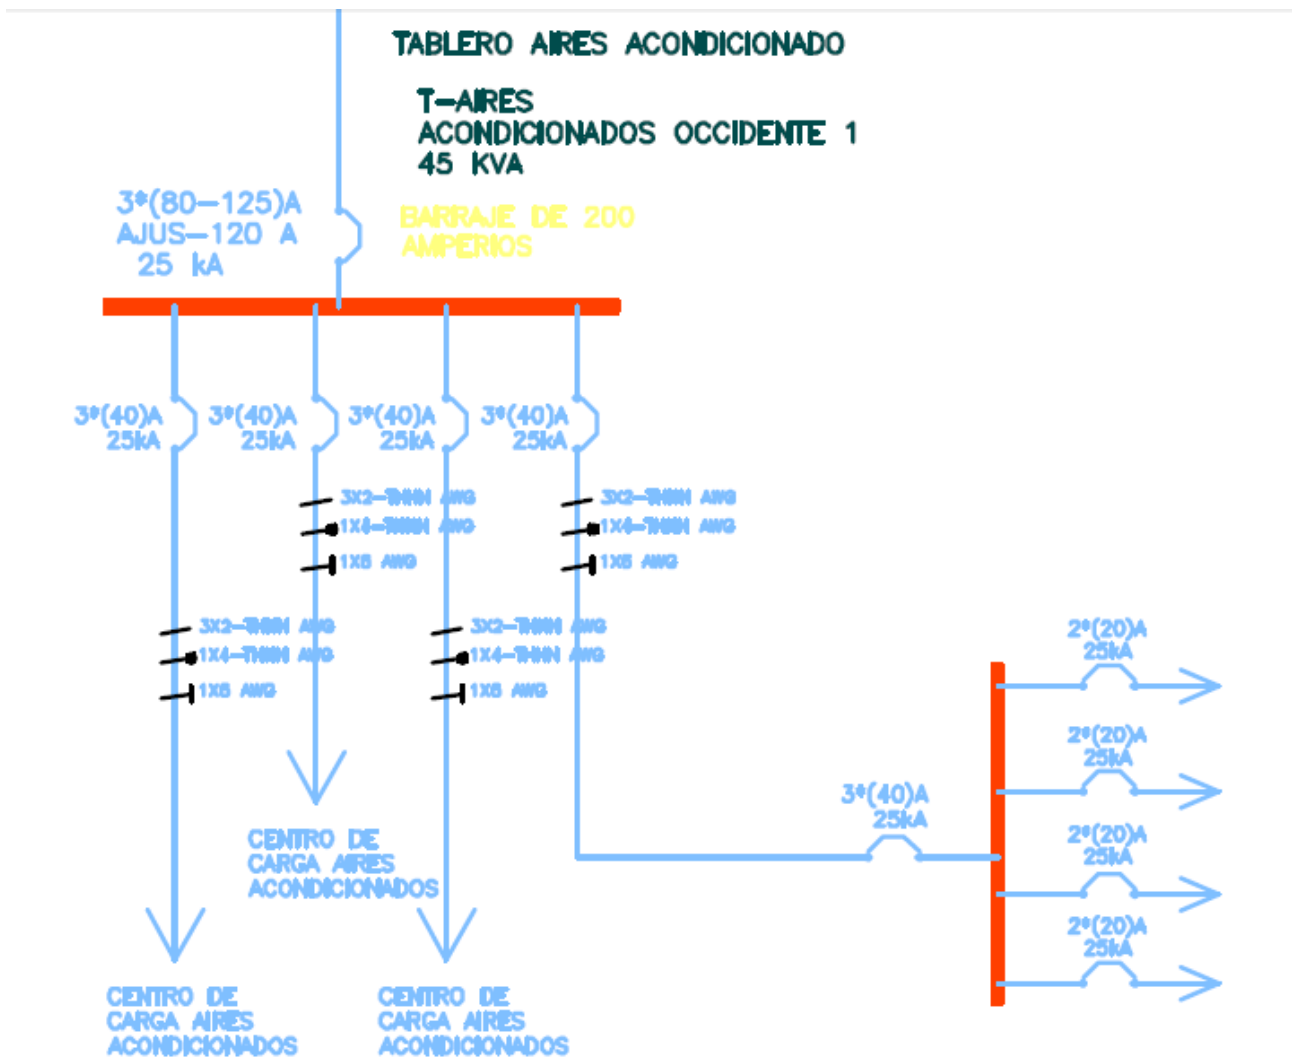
TABLERO AIRES ACONDICIONADO

T-AIRES
ACONDICIONADOS OCCIDENTE 1
45 KVA

3ᶲ(80–125)A
AJUS–120 A
25 kA

BARRAJE DE 200
AMPERIOS

3ᶲ(40)A
25kA

3ᶲ(40)A
25kA

3ᶲ(40)A
25kA

3ᶲ(40)A
25kA

3X2–THHN AWG
1X4–THHN AWG
1X6 AWG

3X2–THHN AWG
1X4–THHN AWG
1X6 AWG

3X2–THHN AWG
1X4–THHN AWG
1X6 AWG

3X2–THHN AWG
1X4–THHN AWG
1X6 AWG

2ᶲ(20)A
25kA

2ᶲ(20)A
25kA

3ᶲ(40)A
25kA

2ᶲ(20)A
25kA

2ᶲ(20)A
25kA

CENTRO DE
CARGA AIRES
ACONDICIONADOS

CENTRO DE
CARGA AIRES
ACONDICIONADOS

CENTRO DE
CARGA AIRES
ACONDICIONADOS